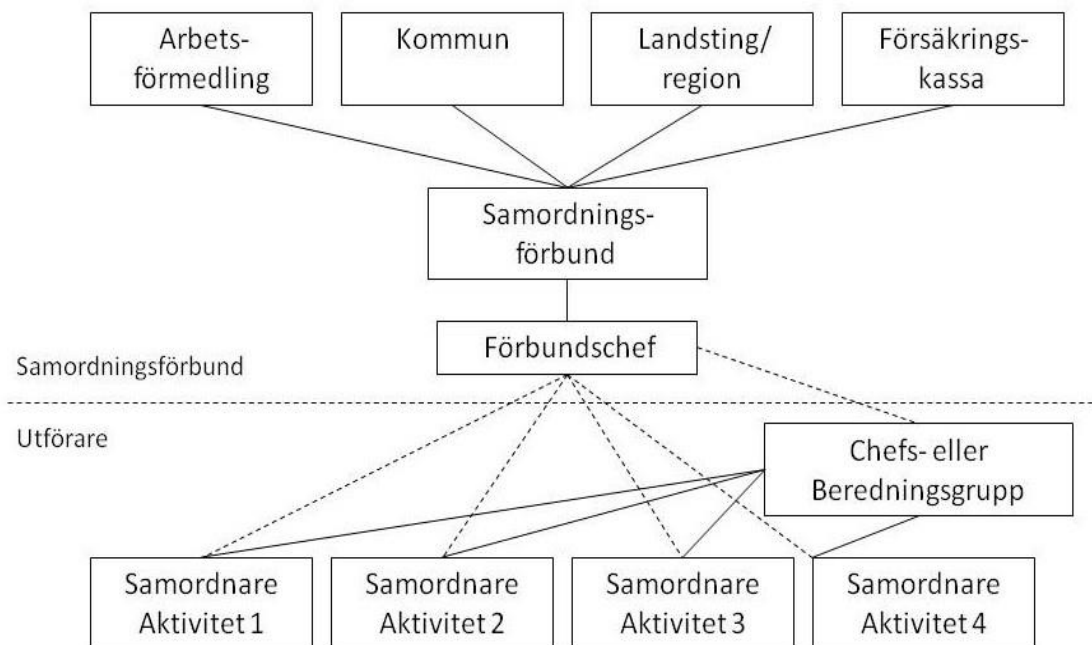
Arbetsförmedling

Kommun

Landsting/ region

Försäkringskassa

Samordningsförbund

Förbundschef

Samordningsförbund

Utförare

Chefs- eller Beredningsgrupp

Samordnare Aktivitet 1

Samordnare Aktivitet 2

Samordnare Aktivitet 3

Samordnare Aktivitet 4